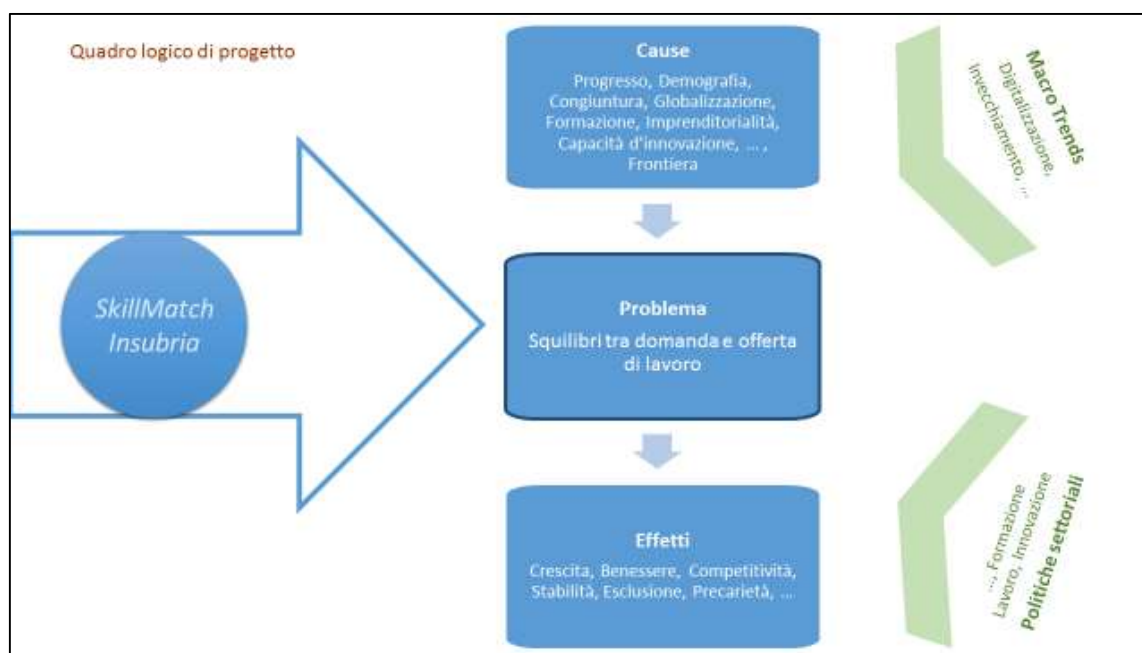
Quadro logico di progetto

Cause

Progresso, Demografia, Congiuntura, Globalizzazione, Formazione, Imprenditorialità, Capacità d'innovazione, ..., Frontiera

Macro Trends

Digitalizzazione, Invecchiamento, ...

SkillMatch Insubria

Problema

Squilibri tra domanda e offerta di lavoro

Effetti

Crescita, Benessere, Competitività, Stabilità, Esclusione, Precarietà, ...

Politiche settoriali

Lavoro, Innovazione ..., Formazione